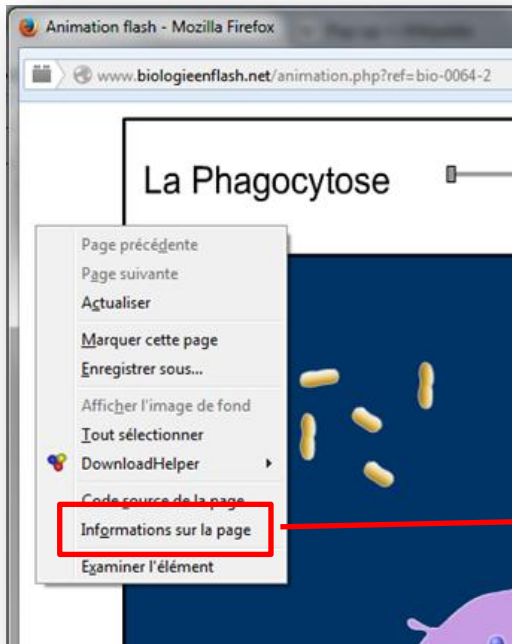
Animation flash - Mozilla Firefox

www.biologieenflash.net/animation.php?ref=bio-0064-2

La Phagocytose

Page précédente
Page suivante
Actualiser
Marquer cette page
Enregistrer sous...
Afficher l'image de fond
Tout sélectionner
DownloadHelper
Code source de la page
Informations sur la page
Examiner l'élément